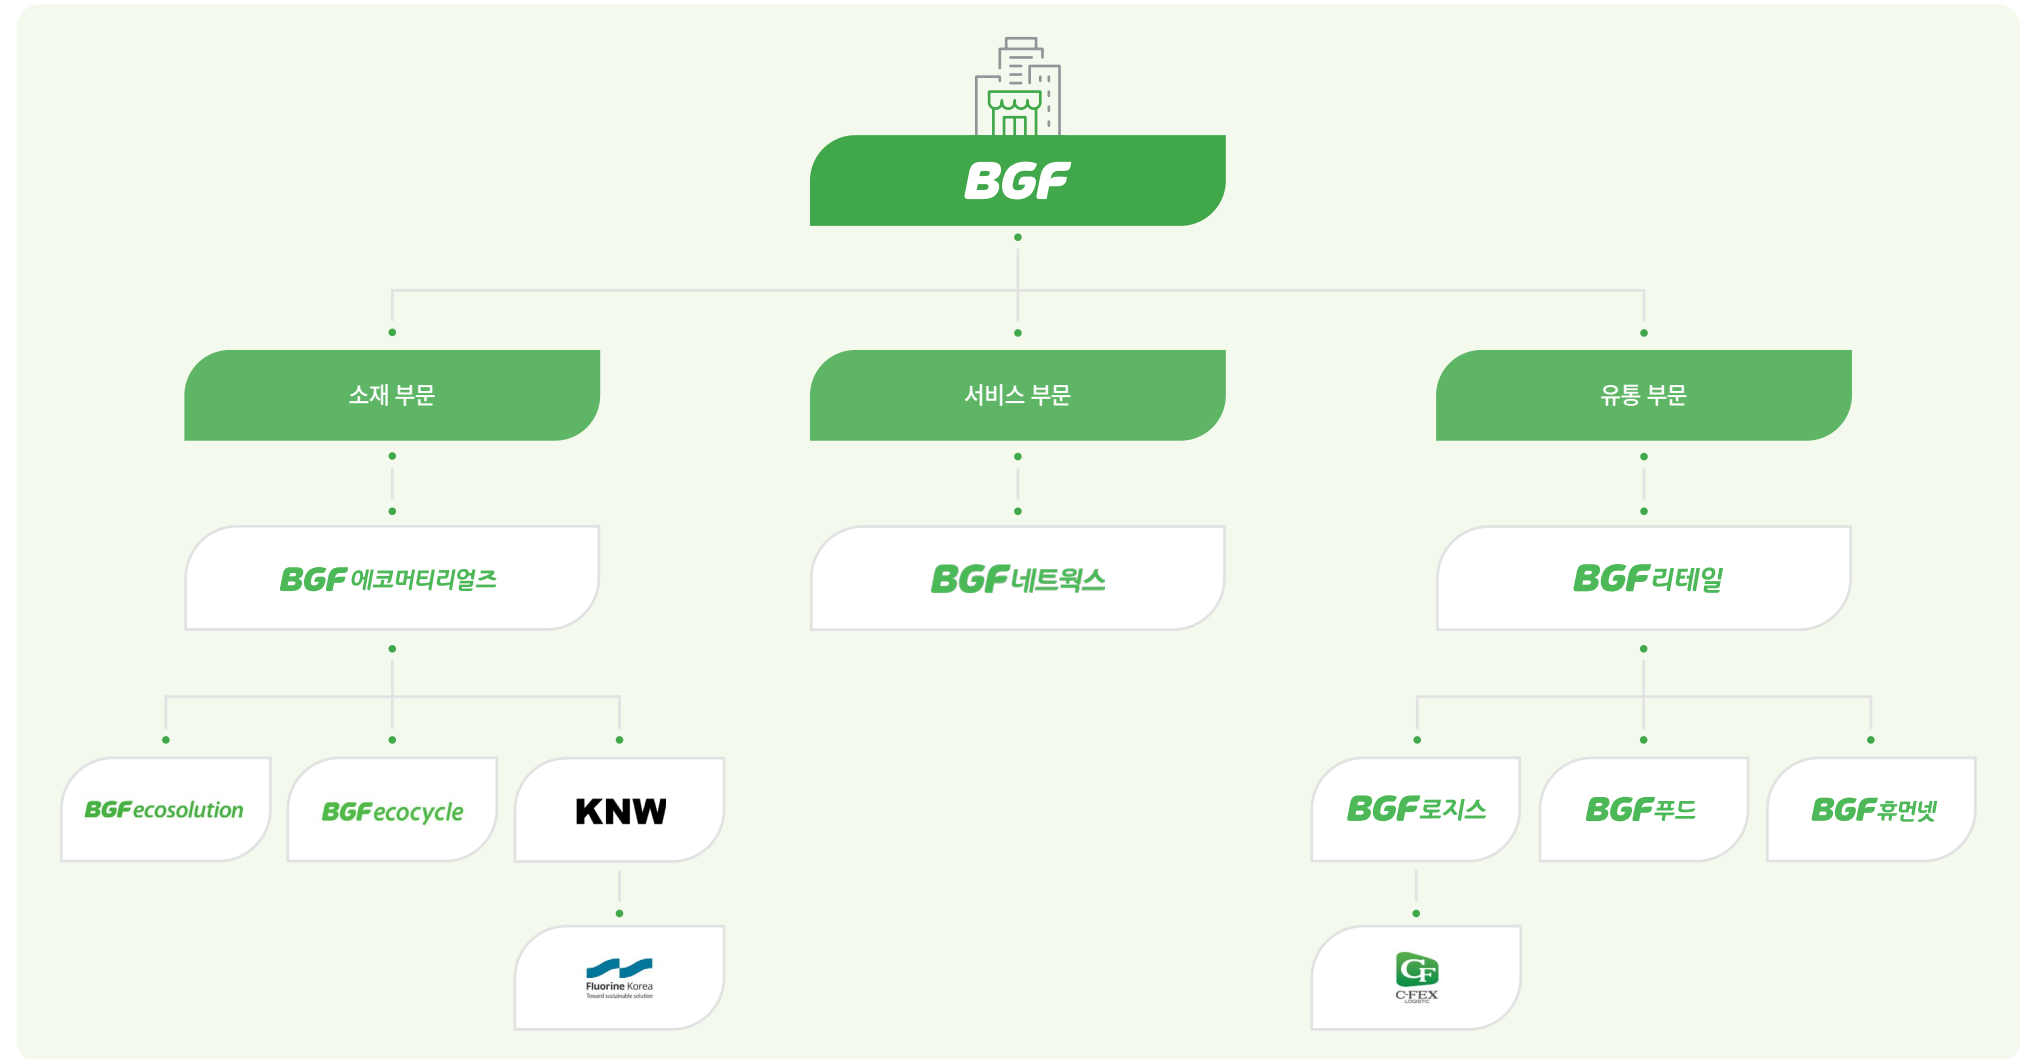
BGF

소재 부문

서비스 부문

유통 부문

BGF 에코머티리얼즈

BGF 네트웍스

BGF 리테일

BGF ecosolution

BGF ecocycle

KNW

Fluorine Korea
Toward sustainable solution

BGF 로지스

BGF 푸드

BGF 휴먼넷

CF
C-FEX
LOGISTIC